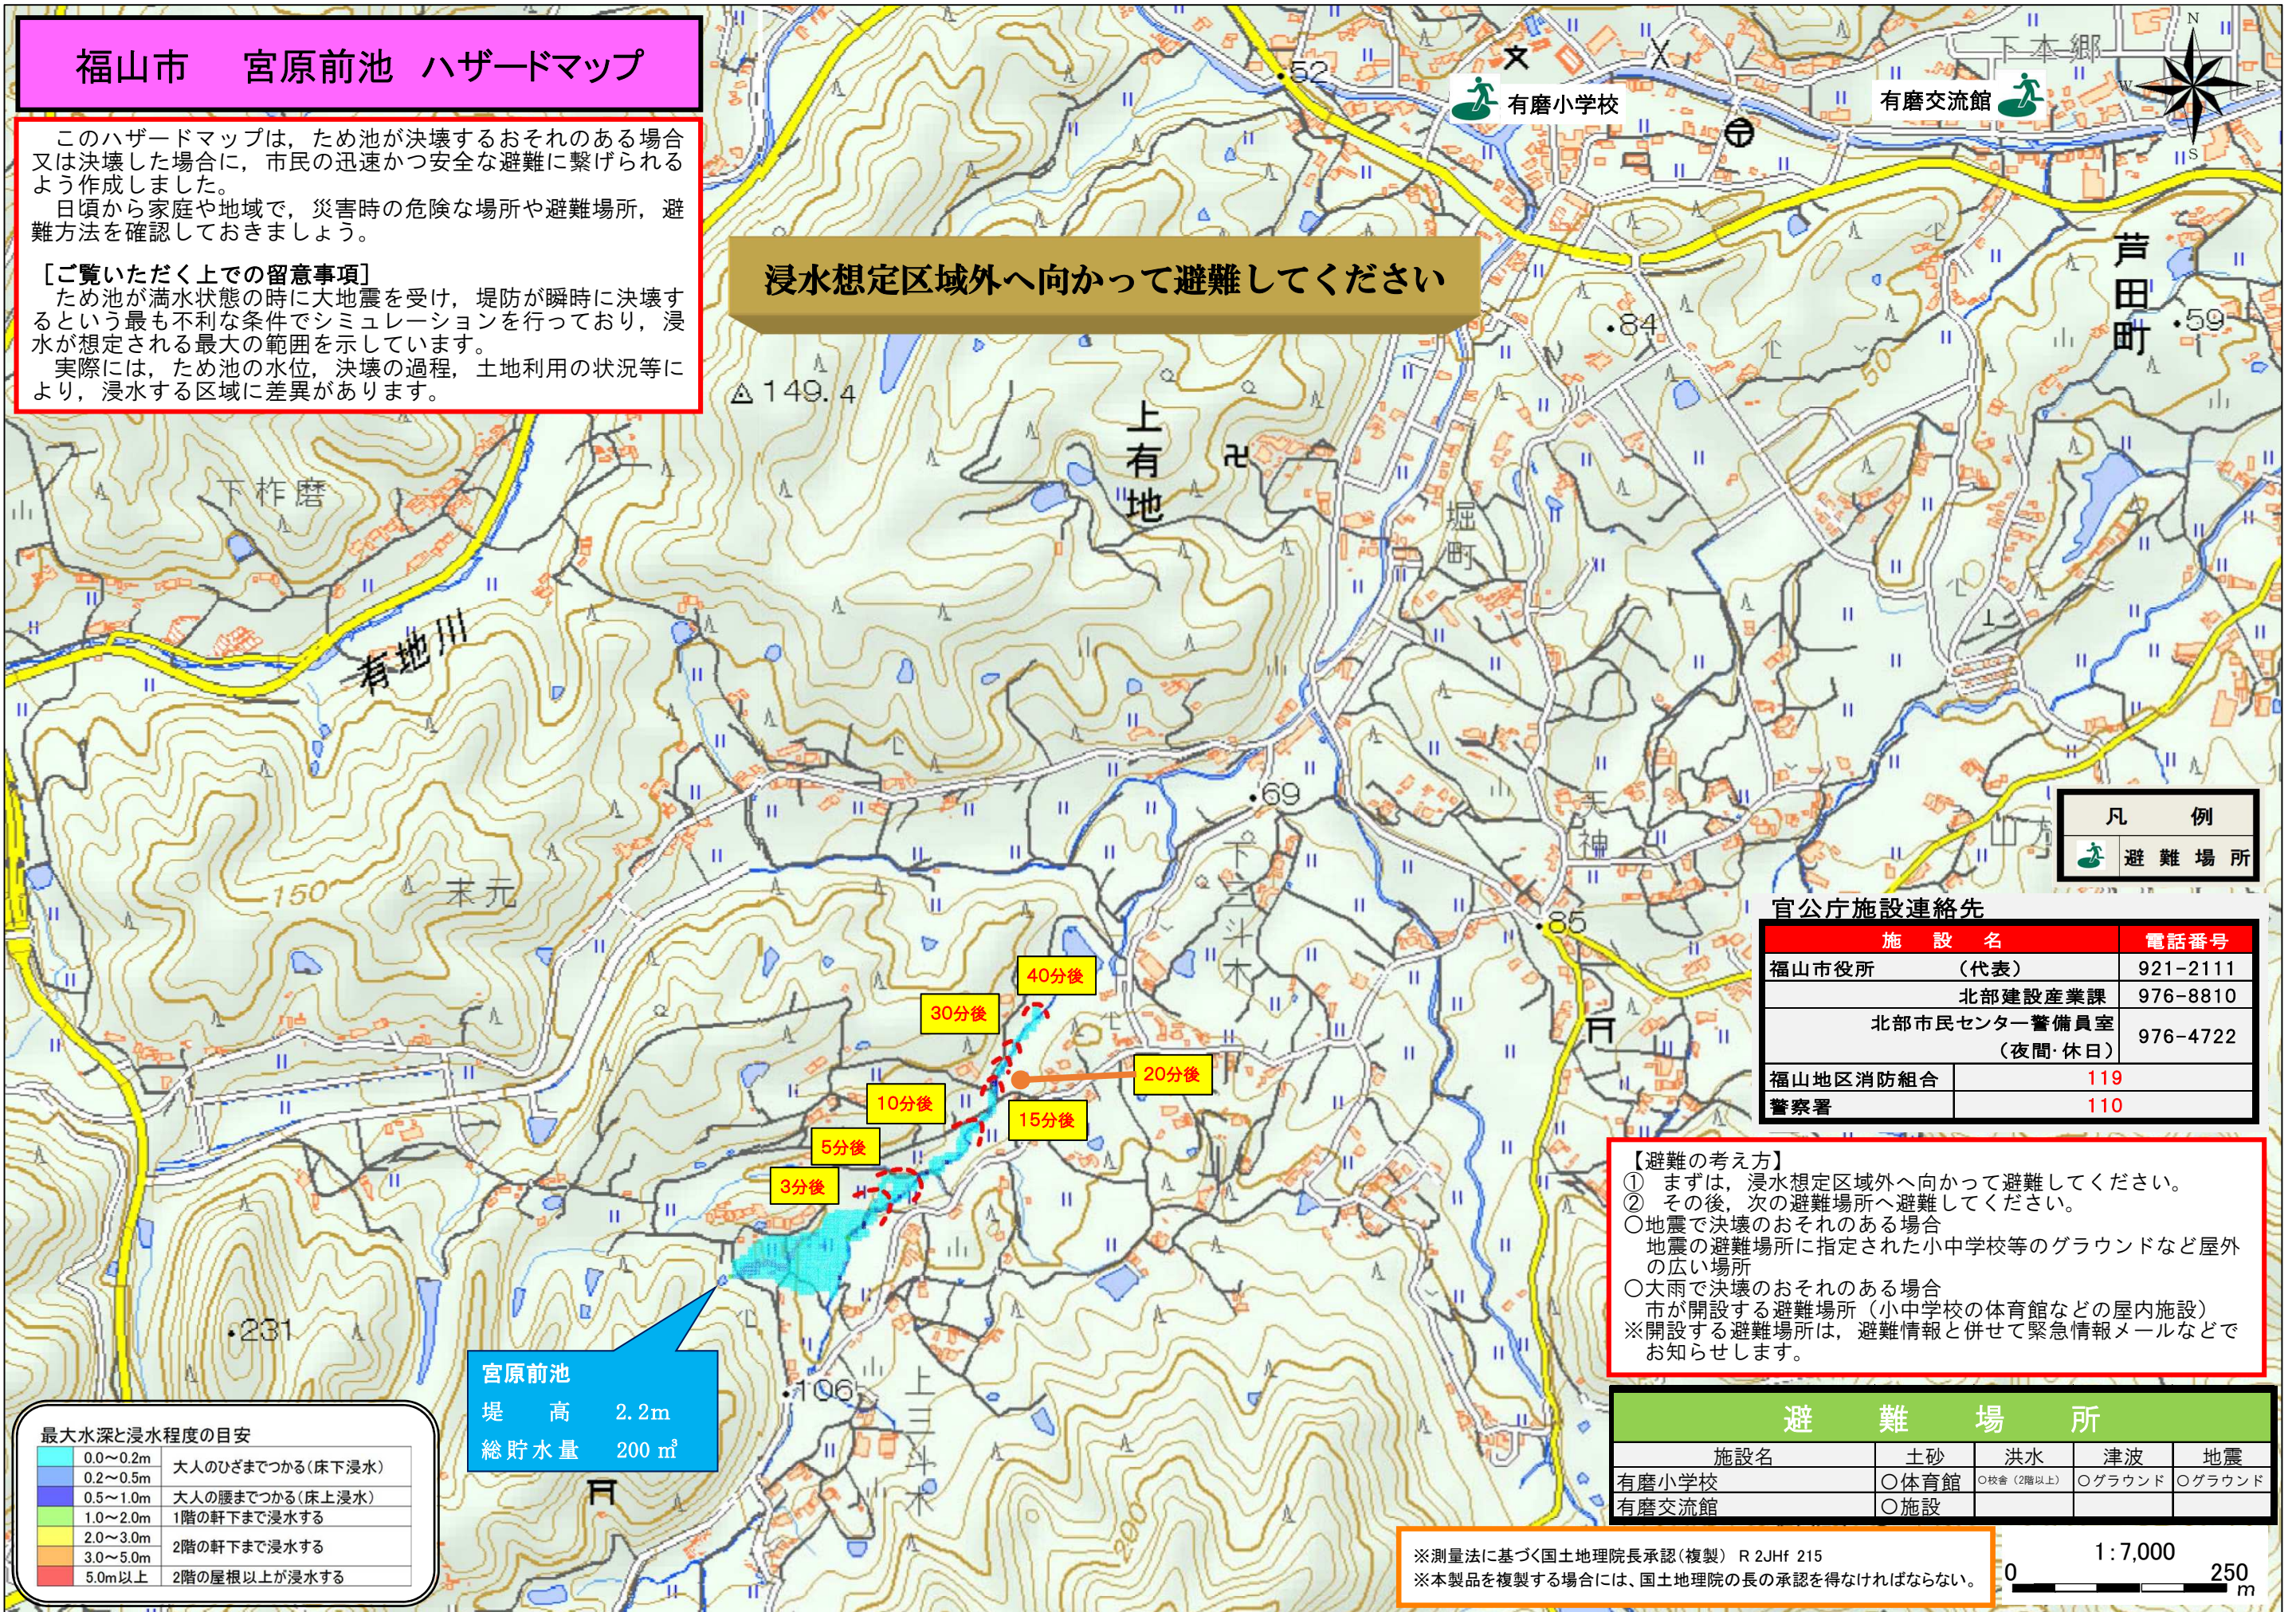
福山市　宮原前池　ハザードマップ

このハザードマップは，ため池が決壊するおそれのある場合又は決壊した場合に，市民の迅速かつ安全な避難に繋げられるよう作成しました。
日頃から家庭や地域で，災害時の危険な場所や避難場所，避難方法を確認しておきましょう。

［ご覧いただく上での留意事項］
ため池が満水状態の時に大地震を受け，堤防が瞬時に決壊するという最も不利な条件でシミュレーションを行っており，浸水が想定される最大の範囲を示しています。
実際には，ため池の水位，決壊の過程，土地利用の状況等により，浸水する区域に差異があります。

浸水想定区域外へ向かって避難してください

有磨小学校　有磨交流館　下本郷　52　84　芦田町　59　149.4　上有地　堀町　下作磨　有地川　150　末元　69　天神　85　斗木　231　106　上三斗木　200

40分後　30分後　20分後　15分後　10分後　5分後　3分後

宮原前池
堤　高　2.2m
総貯水量　200 ㎥

最大水深と浸水程度の目安
| | |
|---|---|
| 0.0～0.2m | 大人のひざまでつかる（床下浸水） |
| 0.2～0.5m | |
| 0.5～1.0m | 大人の腰までつかる（床上浸水） |
| 1.0～2.0m | 1階の軒下まで浸水する |
| 2.0～3.0m | 2階の軒下まで浸水する |
| 3.0～5.0m | |
| 5.0m以上 | 2階の屋根以上が浸水する |

凡　例
避難場所

官公庁施設連絡先
| 施設名 | 電話番号 |
|---|---|
| 福山市役所（代表） | 921-2111 |
| 北部建設産業課 | 976-8810 |
| 北部市民センター警備員室（夜間･休日） | 976-4722 |
| 福山地区消防組合 | 119 |
| 警察署 | 110 |

【避難の考え方】
① まずは，浸水想定区域外へ向かって避難してください。
② その後，次の避難場所へ避難してください。
○地震で決壊のおそれのある場合
地震の避難場所に指定された小中学校等のグラウンドなど屋外の広い場所
○大雨で決壊のおそれのある場合
市が開設する避難場所（小中学校の体育館などの屋内施設）
※開設する避難場所は，避難情報と併せて緊急情報メールなどでお知らせします。

避難場所
| 施設名 | 土砂 | 洪水 | 津波 | 地震 |
|---|---|---|---|---|
| 有磨小学校 | ○体育館 | ○校舎（2階以上） | ○グラウンド | ○グラウンド |
| 有磨交流館 | ○施設 | | | |

※測量法に基づく国土地理院長承認（複製）R 2JHf 215
※本製品を複製する場合には、国土地理院の長の承認を得なければならない。

1：7,000
0　250 m